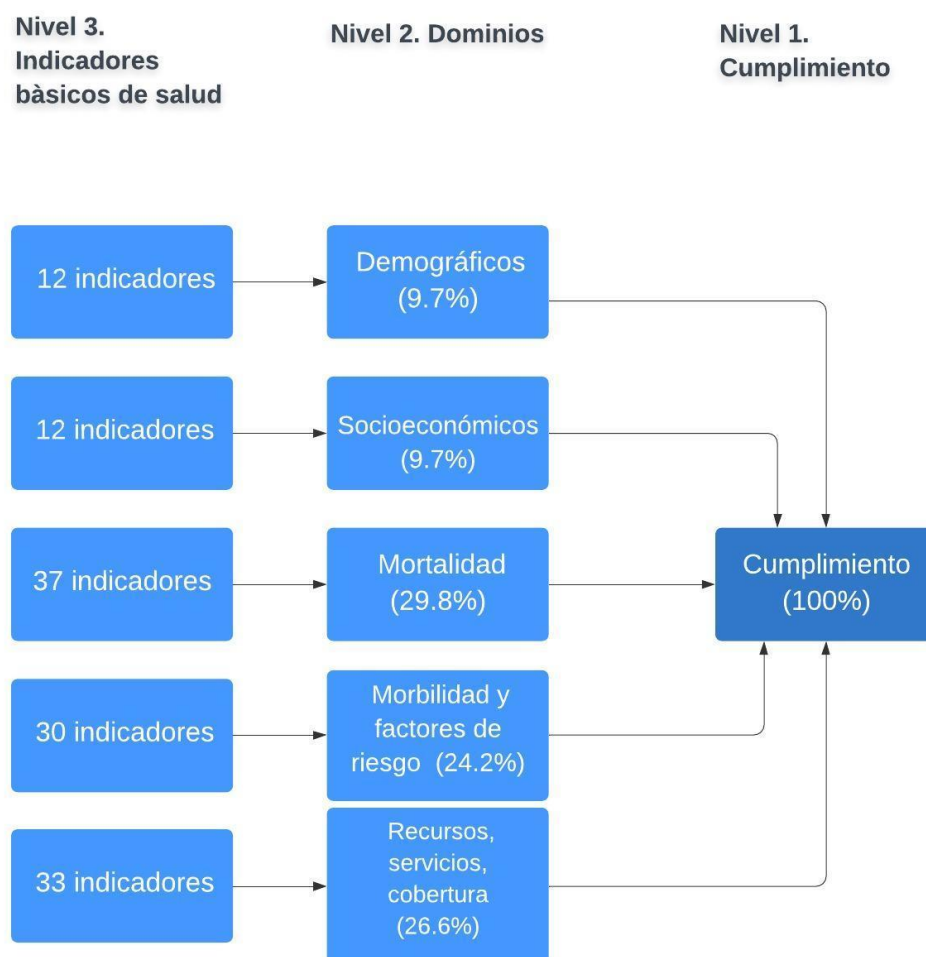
Nivel 3. Indicadores bàsicos de salud

Nivel 2. Dominios

Nivel 1. Cumplimiento

12 indicadores

Demográficos (9.7%)

12 indicadores

Socioeconómicos (9.7%)

37 indicadores

Mortalidad (29.8%)

Cumplimiento (100%)

30 indicadores

Morbilidad y factores de riesgo (24.2%)

33 indicadores

Recursos, servicios, cobertura (26.6%)